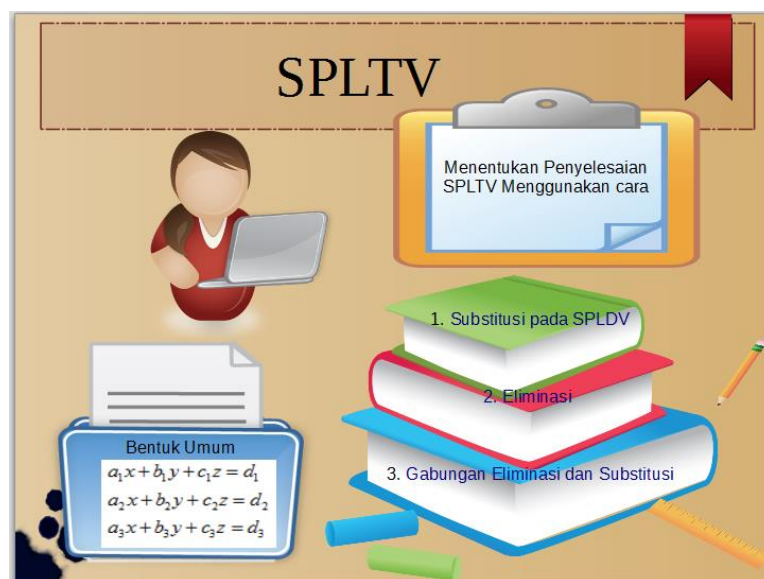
SPLTV

Menentukan Penyelesaian SPLTV Menggunakan cara

1. Substitusi pada SPLDV

2. Eliminasi

3. Gabungan Eliminasi dan Substitusi

Bentuk Umum

$a_1x + b_1y + c_1z = d_1$

$a_2x + b_2y + c_2z = d_2$

$a_3x + b_3y + c_3z = d_3$